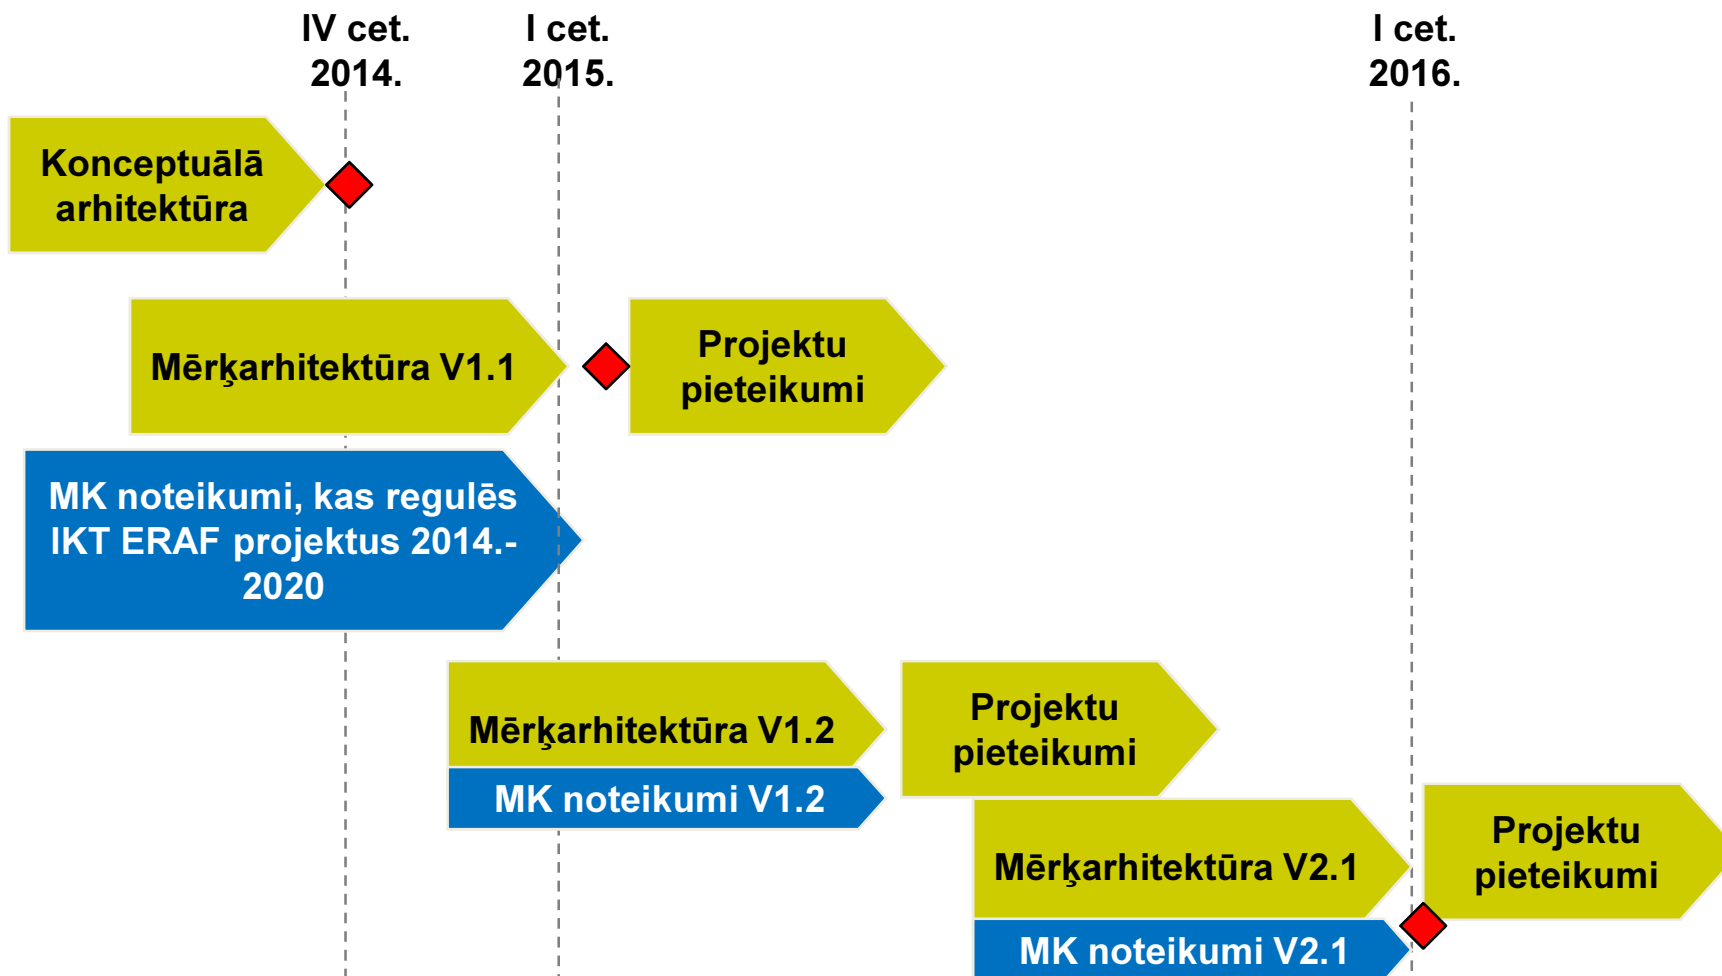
IV cet. 2014.

I cet. 2015.

I cet. 2016.

Konceptuālā arhitektūra

Mērķarhitektūra V1.1

Projektu pieteikumi

MK noteikumi, kas regulēs IKT ERAF projektus 2014.-2020

Mērķarhitektūra V1.2

MK noteikumi V1.2

Projektu pieteikumi

Mērķarhitektūra V2.1

MK noteikumi V2.1

Projektu pieteikumi